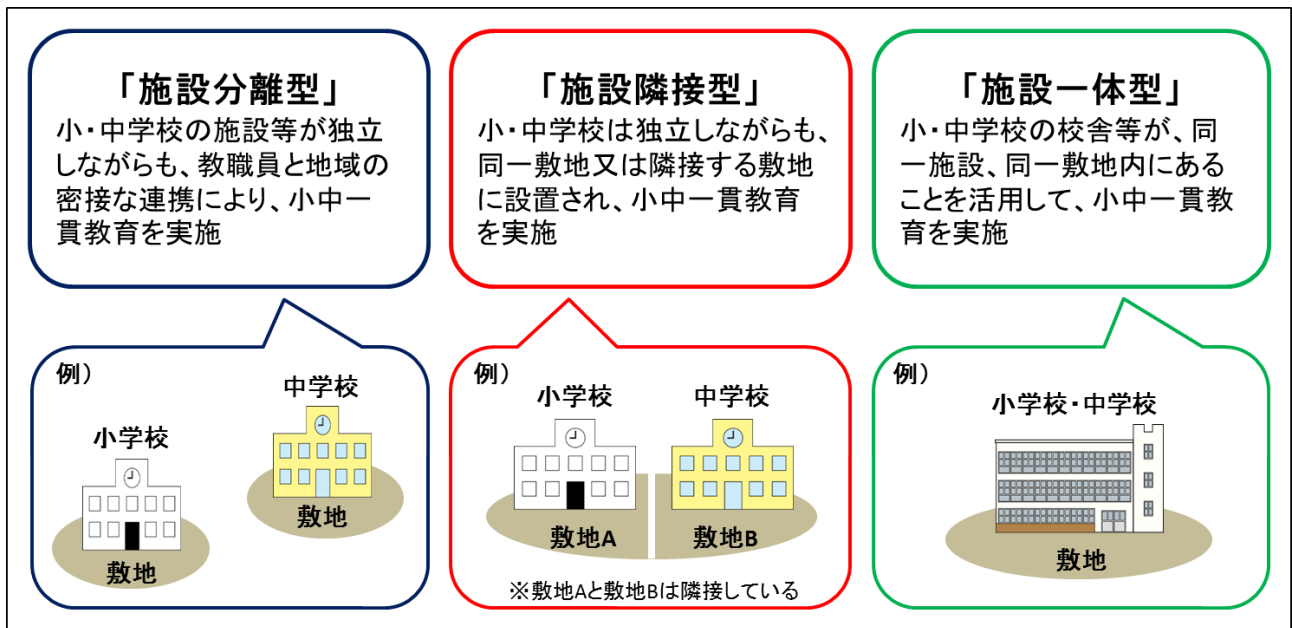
「施設分離型」
小・中学校の施設等が独立しながらも、教職員と地域の密接な連携により、小中一貫教育を実施

例）
中学校
小学校
敷地
敷地

「施設隣接型」
小・中学校は独立しながらも、同一敷地又は隣接する敷地に設置され、小中一貫教育を実施

例）
小学校
中学校
敷地A
敷地B
※敷地Aと敷地Bは隣接している

「施設一体型」
小・中学校の校舎等が、同一施設、同一敷地内にあることを活用して、小中一貫教育を実施

例）
小学校・中学校
敷地